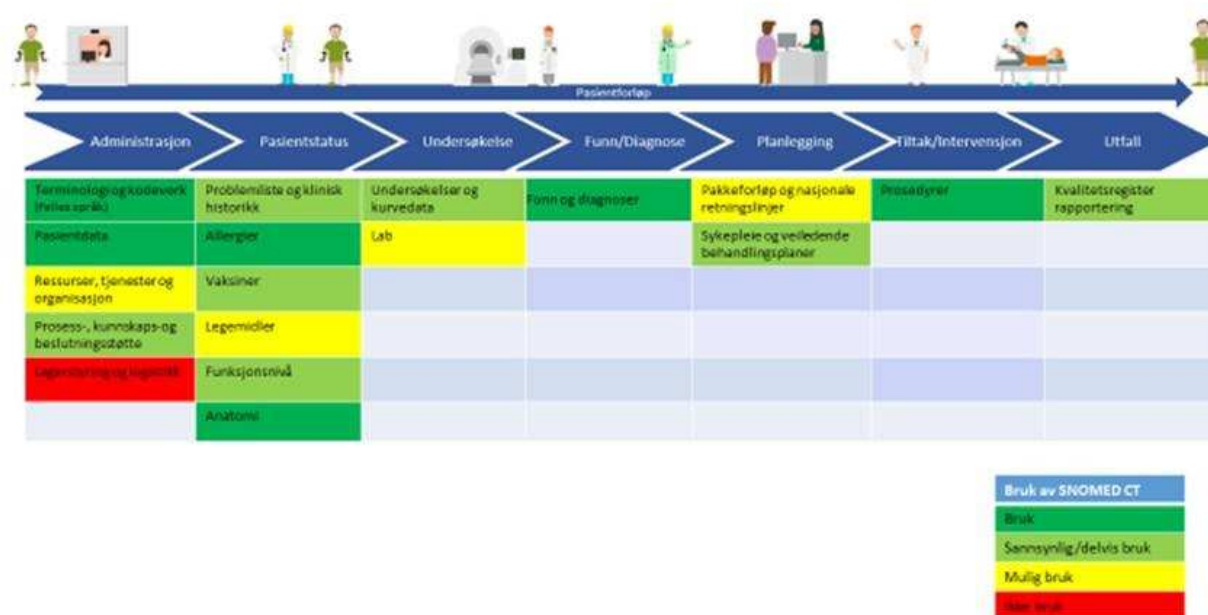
Pasientforløp

| Administrasjon | Pasientstatus | Undersøkelse | Funn/Diagnose | Planlegging | Tiltak/Intervensjon | Utfall |
|---|---|---|---|---|---|---|
| Terminologi og kodeverk (Felles språk) | Problemliste og klinisk historikk | Undersøkelser og kurvedata | Funn og diagnoser | Pakkeforløp og nasjonale retningslinjer | Prosedyrer | Kvalitetsregister rapportering |
| Pasientdata | Allergier | Lab | | Sykepleie og veiledende behandlingsplaner | | |
| Ressurser, tjenester og organisasjon | Vaksiner | | | | | |
| Prosess-, kunnskaps- og beslutningsstøtte | Legemidler | | | | | |
| Legemidler og logistikk | Funksjonsnivå | | | | | |
| | Anatomi | | | | | |

| Bruk av SNOMED CT |
|---|
| Bruk |
| Sannsynlig/delvis bruk |
| Mulig bruk |
| Ikke bruk |